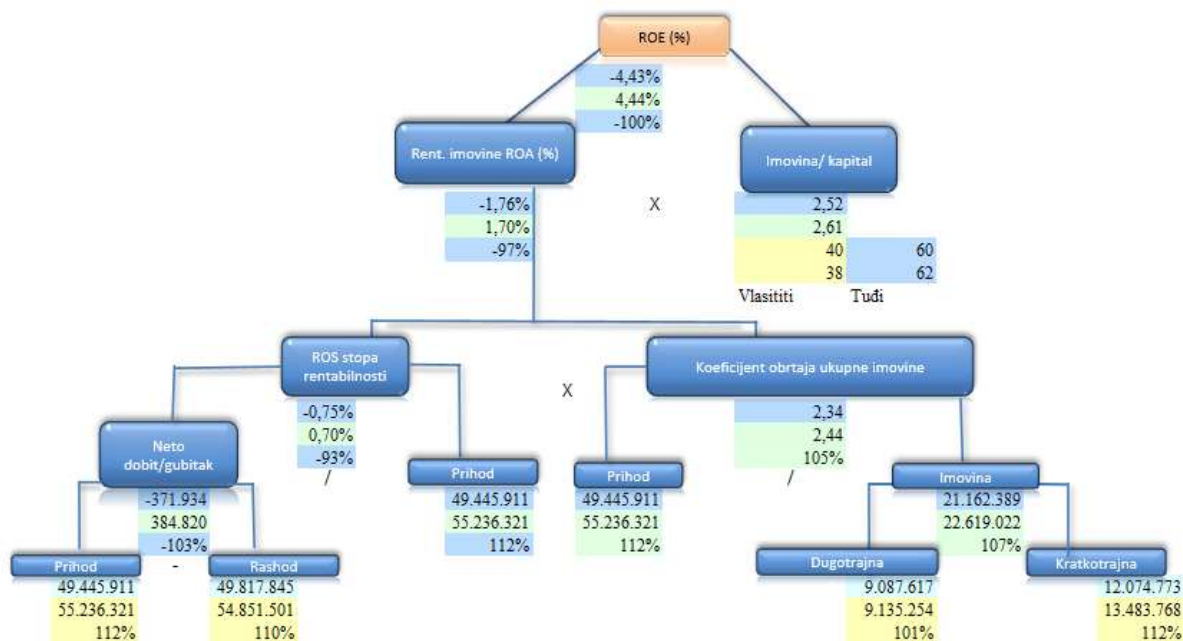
ROE (%)

-4,43%
4,44%
-100%

Rent. imovine ROA (%)

-1,76%
1,70%
-97%

X

Imovina/ kapital

2,52
2,61
40 60
38 62
Vlasititi Tuđi

ROS stopa rentabilnosti

-0,75%
0,70%
-93%

/

X

Koeficijent obrtaja ukupne imovine

2,34
2,44
105%

/

Neto dobit/gubitak

-371.934
384.820
-103%

Prihod
49.445.911
55.236.321
112%

-

Rashod
49.817.845
54.851.501
110%

Prihod
49.445.911
55.236.321
112%

Prihod
49.445.911
55.236.321
112%

Imovina
21.162.389
22.619.022
107%

Dugotrajna
9.087.617
9.135.254
101%

Kratkotrajna
12.074.773
13.483.768
112%